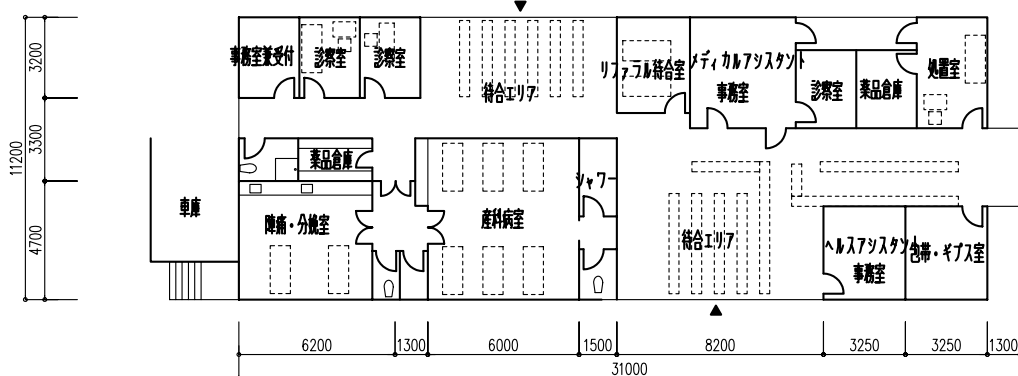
3200
3300
11200
4700
事務室兼受付
診察室
診察室
待合エリア
リファラル待合室
メディカルアシスタント事務室
診察室
薬品倉庫
処置室
薬品倉庫
シャワー
車庫
陣痛・分娩室
産科病室
待合エリア
ヘルスアシスタント事務室
包帯・ギプス室
6200
1300
6000
1500
8200
3250
3250
1300
31000